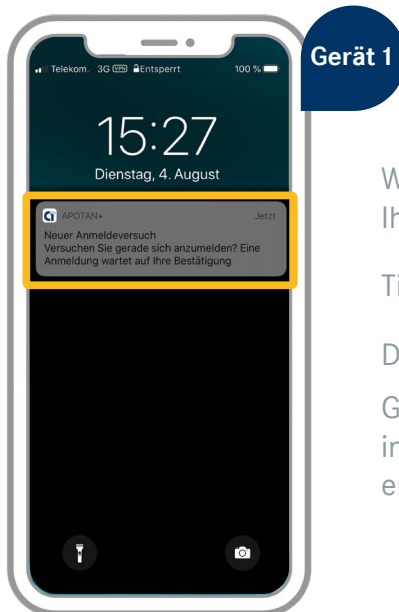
Telekom. 3G VPN Entsperrt 100 %

15:27

Dienstag, 4. August

APOTAN+ Jetzt

Neuer Anmeldeversuch

Versuchen Sie gerade sich anzumelden? Eine Anmeldung wartet auf Ihre Bestätigung

Gerät 1

W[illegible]
Ih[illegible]

Ti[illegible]

D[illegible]

G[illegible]
in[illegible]
e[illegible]